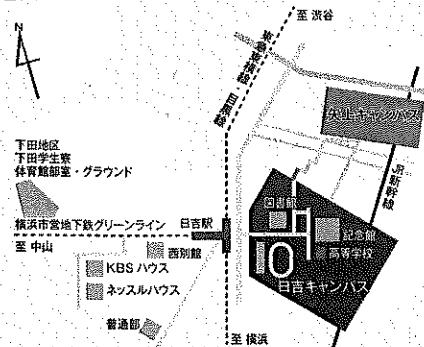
N

至 渋谷

東急東横線

日吉駅

矢上キャンパス

東新幹線

下田地区
下田学生寮
体育会部室・グラウンド

横浜市営地下鉄グリーンライン

日吉駅

至 中山

西別館

KBS ハウス

ネッスルハウス

普通部

図書館

記念館

高等学校

日吉キャンパス

至 横浜